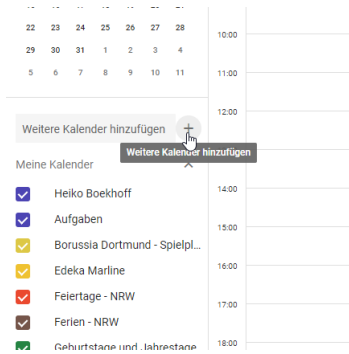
22 23 24 25 26 27 28
29 30 31 1 2 3 4
5 6 7 8 9 10 11

10:00

11:00

12:00

Weitere Kalender hinzufügen +

Weitere Kalender hinzufügen

Meine Kalender

Heiko Boekhoff

Aufgaben

Borussia Dortmund - Spielpl...

Edeka Marline

Feiertage - NRW

Ferien - NRW

Geburtstage und Jahrestage

14:00

15:00

16:00

17:00

18:00